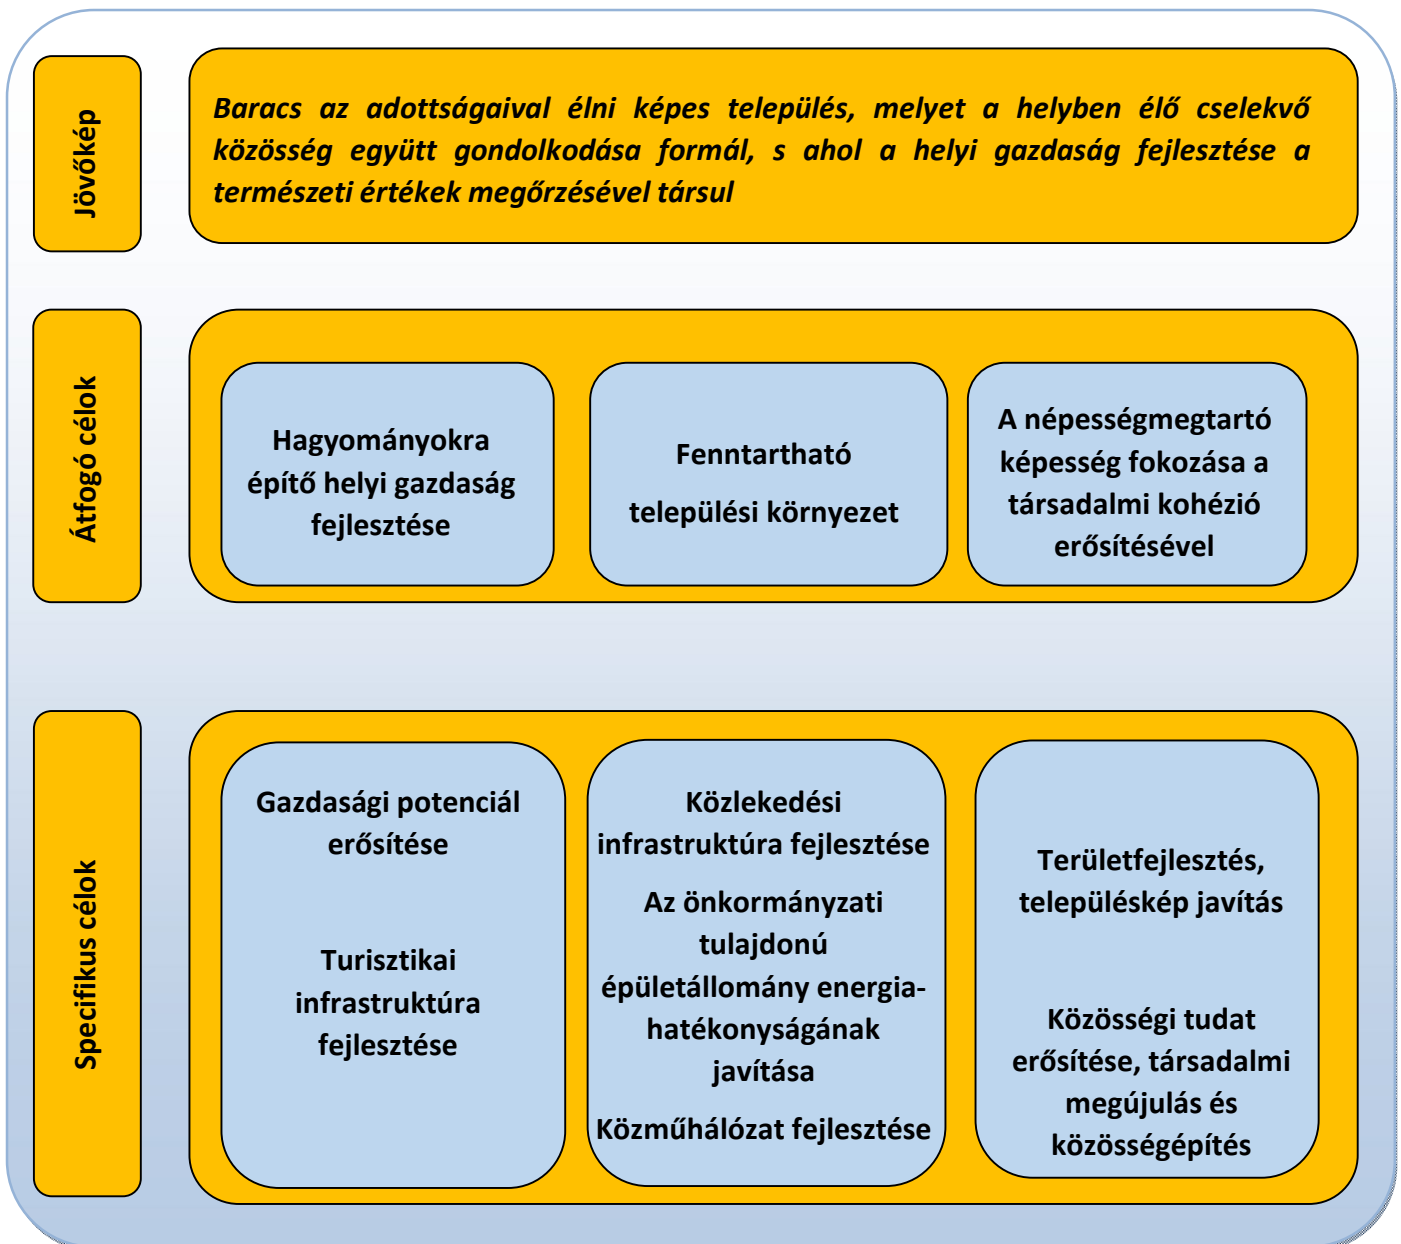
Jövőkép

Baracs az adottságaival élni képes település, melyet a helyben élő cselekvő közösség együtt gondolkodása formál, s ahol a helyi gazdaság fejlesztése a természeti értékek megőrzésével társul

Átfogó célok

Hagyományokra építő helyi gazdaság fejlesztése

Fenntartható települési környezet

A népességmegtartó képesség fokozása a társadalmi kohézió erősítésével

Specifikus célok

Gazdasági potenciál erősítése

Turisztikai infrastruktúra fejlesztése

Közlekedési infrastruktúra fejlesztése

Az önkormányzati tulajdonú épületállomány energia-hatékonyságának javítása

Közműhálózat fejlesztése

Területfejlesztés, településkép javítás

Közösségi tudat erősítése, társadalmi megújulás és közösségépítés